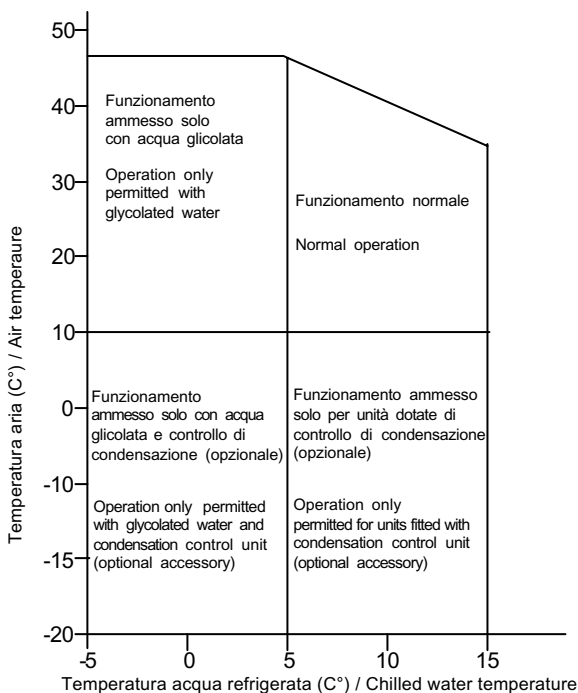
50
40
30
20
10
0
-10
-15
-20

Temperatura aria (C°) / Air temperaure

Funzionamento ammesso solo con acqua glicolata

Operation only permitted with glycolated water

Funzionamento normale

Normal operation

Funzionamento ammesso solo con acqua glicolata e controllo di condensazione (opzionale)

Operation only permitted with glycolated water and condensation control unit (optional accessory)

Funzionamento ammesso solo per unità dotate di controllo di condensazione (opzionale)

Operation only permitted for units fitted with condensation control unit (optional accessory)

-5
0
5
10
15

Temperatura acqua refrigerata (C°) / Chilled water temperature